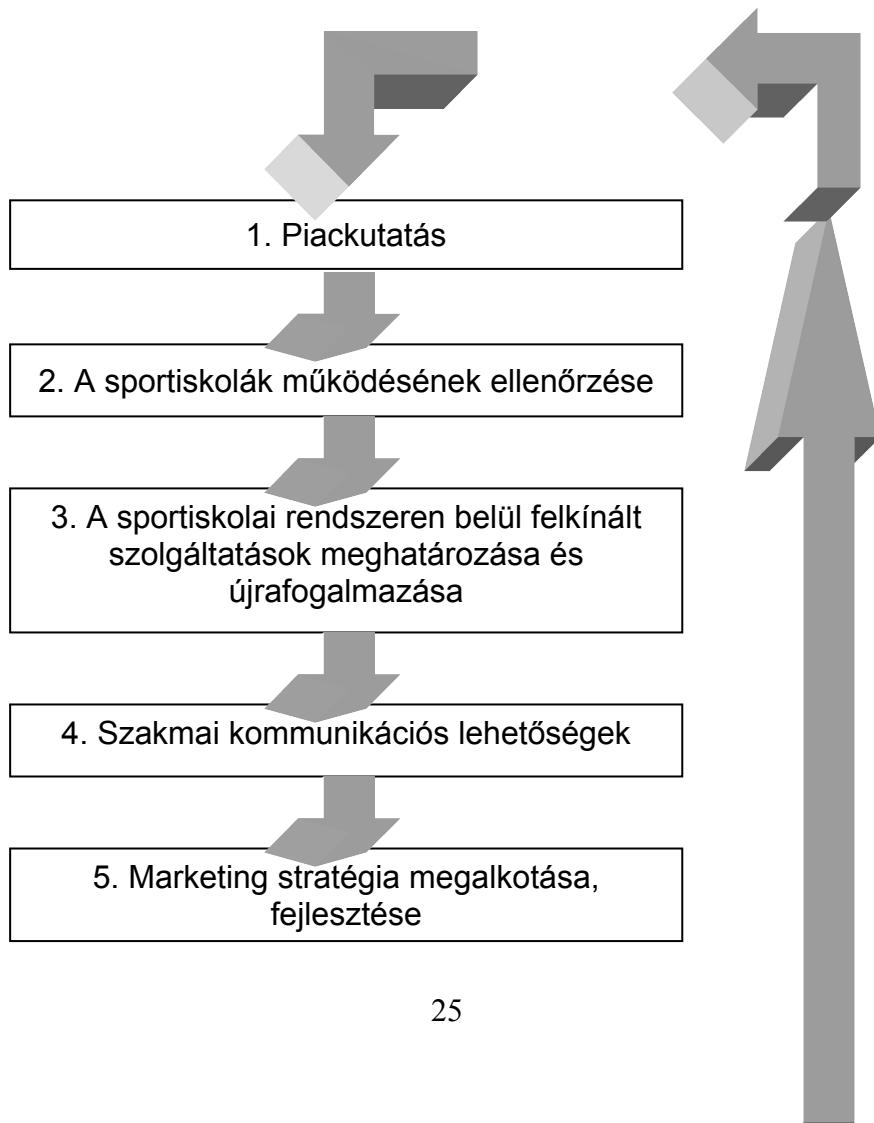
1. Piackutatás

2. A sportiskolák működésének ellenőrzése

3. A sportiskolai rendszeren belül felkínált szolgáltatások meghatározása és újrafogalmazása

4. Szakmai kommunikációs lehetőségek

5. Marketing stratégia megalkotása, fejlesztése

25